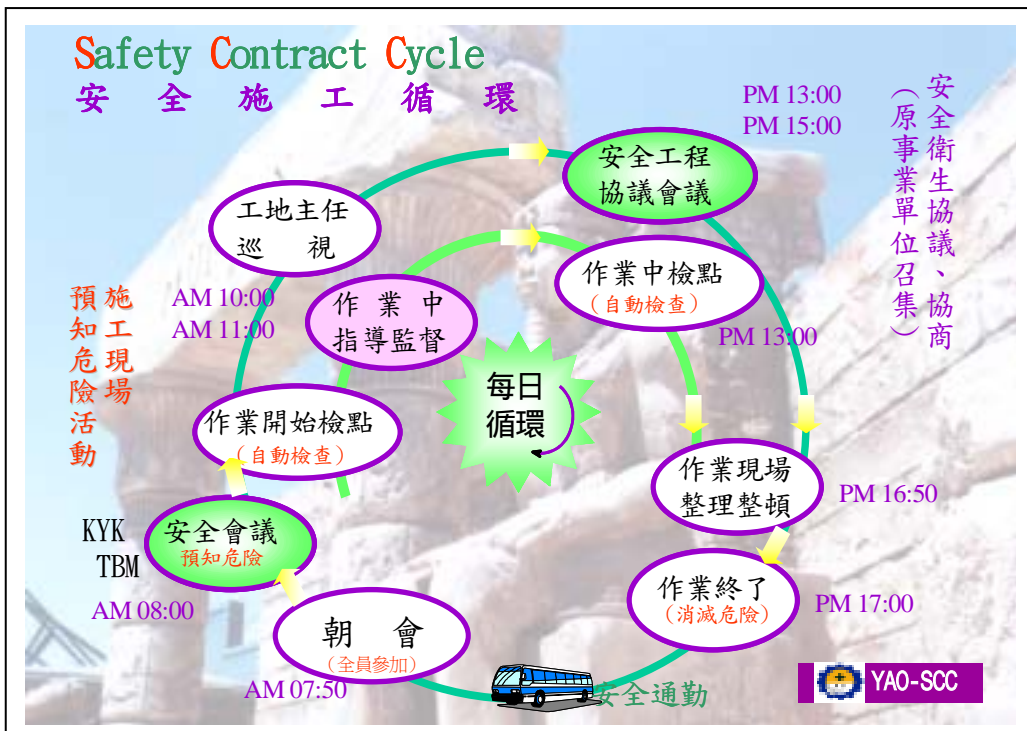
Safety Contract Cycle
安 全 施 工 循 環

PM 13:00
PM 15:00

安全衛生協議、協商
(原事業單位召集)

安全工程
協議會議

工地主任
巡 視

作業中檢點
(自動檢查)

預知危險活動
施工現場

AM 10:00
AM 11:00

作 業 中
指導監督

PM 13:00

每日
循環

作業開始檢點
(自動檢查)

作業現場
整理整頓

PM 16:50

KYK
TBM

安全會議
預知危險

作業終了
(消滅危險)

AM 08:00

PM 17:00

朝 會
(全員參加)

AM 07:50

安全通勤

YAO-SCC